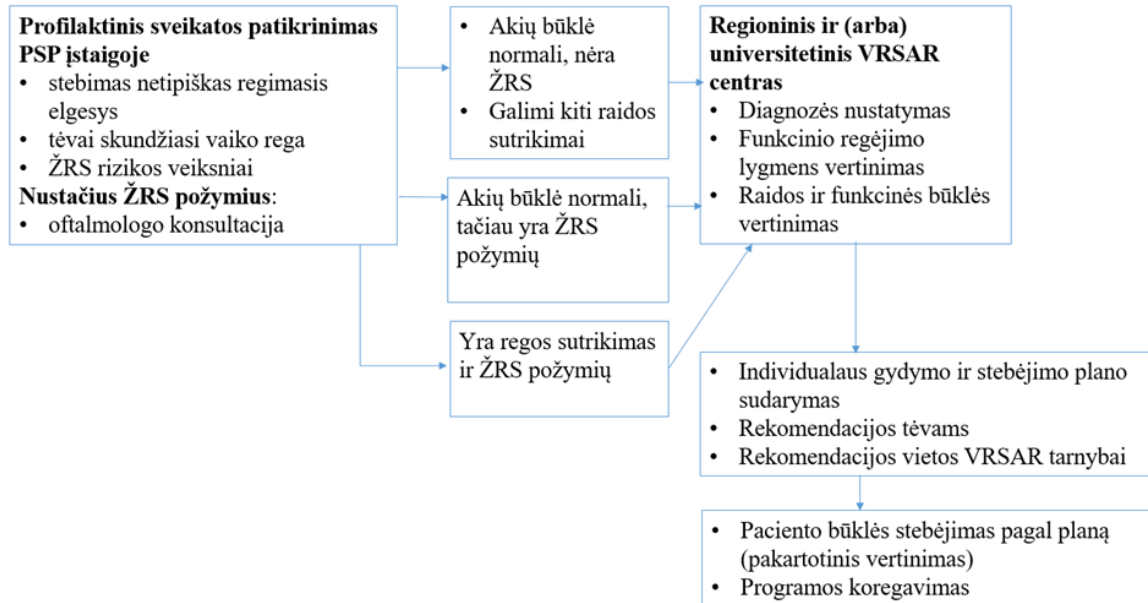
**Profilaktinis sveikatos patikrinimas PSP įstaigoje**
• stebimas netipiškas regimasis elgesys
• tėvai skundžiasi vaiko rega
• ŽRS rizikos veiksniai
**Nustačius ŽRS požymius**:
• oftalmologo konsultacija

• Akių būklė normali, nėra ŽRS
• Galimi kiti raidos sutrikimai

Akių būklė normali, tačiau yra ŽRS požymių

Yra regos sutrikimas ir ŽRS požymių

**Regioninis ir (arba) universitetinis VRSAR centras**
• Diagnozės nustatymas
• Funkcinio regėjimo lygmens vertinimas
• Raidos ir funkcinės būklės vertinimas

• Individualaus gydymo ir stebėjimo plano sudarymas
• Rekomendacijos tėvams
• Rekomendacijos vietos VRSAR tarnybai

• Paciento būklės stebėjimas pagal planą (pakartotinis vertinimas)
• Programos koregavimas